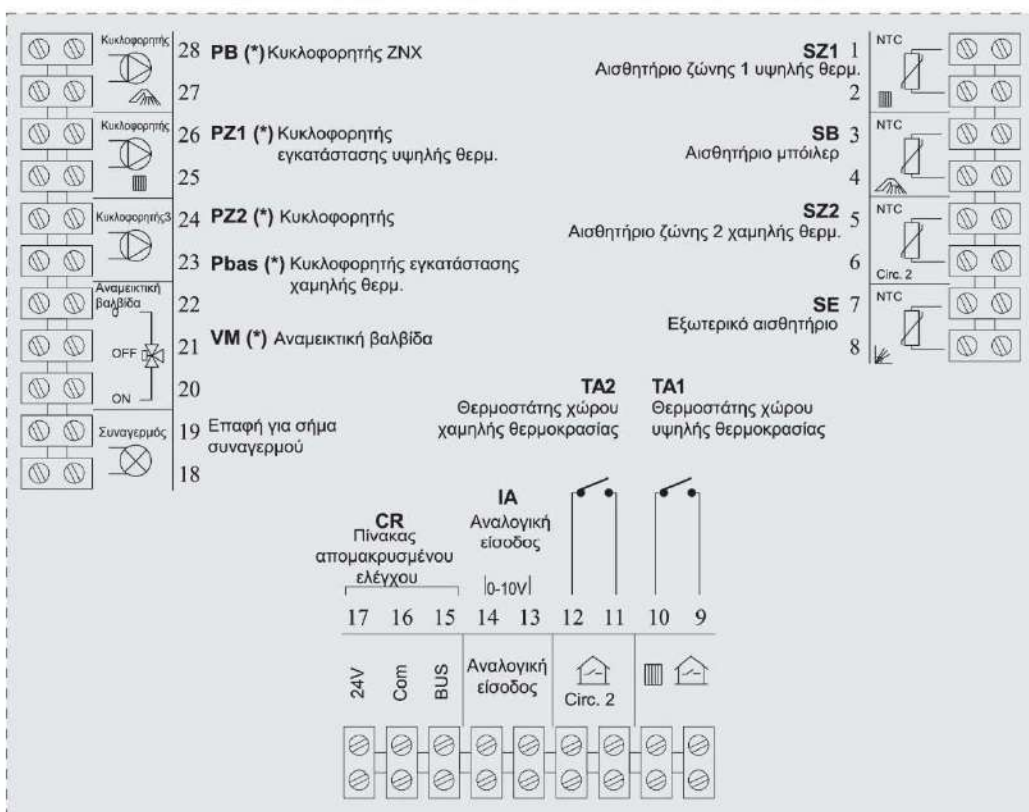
Κυκλοφορητής 28 **PB (\*)** Κυκλοφορητής ZNX

27

Κυκλοφορητής 26 **PZ1 (\*)** Κυκλοφορητής εγκατάστασης υψηλής θερμ.

25

Κυκλοφορητής3 24 **PZ2 (\*)** Κυκλοφορητής

23 **Pbas (\*)** Κυκλοφορητής εγκατάστασης χαμηλής θερμ.

Αναμεικτική βαλβίδα 22

OFF 21 **VM (\*)** Αναμεικτική βαλβίδα

ON 20

Συναγερμός 19 Επαφή για σήμα συναγερμού

18

**SZ1** 1 Αισθητήριο ζώνης 1 υψηλής θερμ. NTC

2

**SB** 3 Αισθητήριο μπόιλερ NTC

4

**SZ2** 5 Αισθητήριο ζώνης 2 χαμηλής θερμ. NTC

6 Circ. 2

**SE** 7 Εξωτερικό αισθητήριο NTC

8

**TA2** Θερμοστάτης χώρου χαμηλής θερμοκρασίας

**TA1** Θερμοστάτης χώρου υψηλής θερμοκρασίας

**CR** Πίνακας απομακρυσμένου ελέγχου

**IA** Αναλογική είσοδος

0-10V

17 16 15 14 13 12 11 10 9

24V Com BUS Αναλογική είσοδος Circ. 2